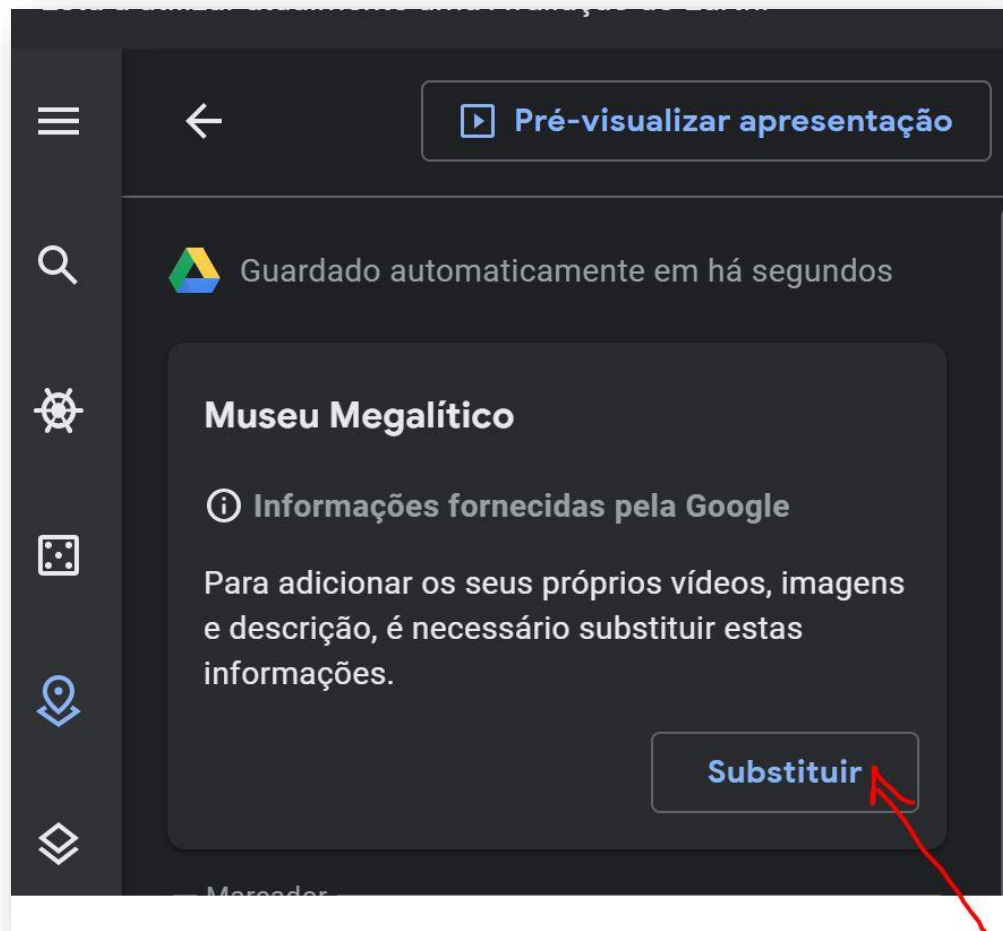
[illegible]

Pré-visualizar apresentação

Guardado automaticamente em há segundos

Museu Megalítico

Informações fornecidas pela Google

Para adicionar os seus próprios vídeos, imagens e descrição, é necessário substituir estas informações.

Substituir

Marcador